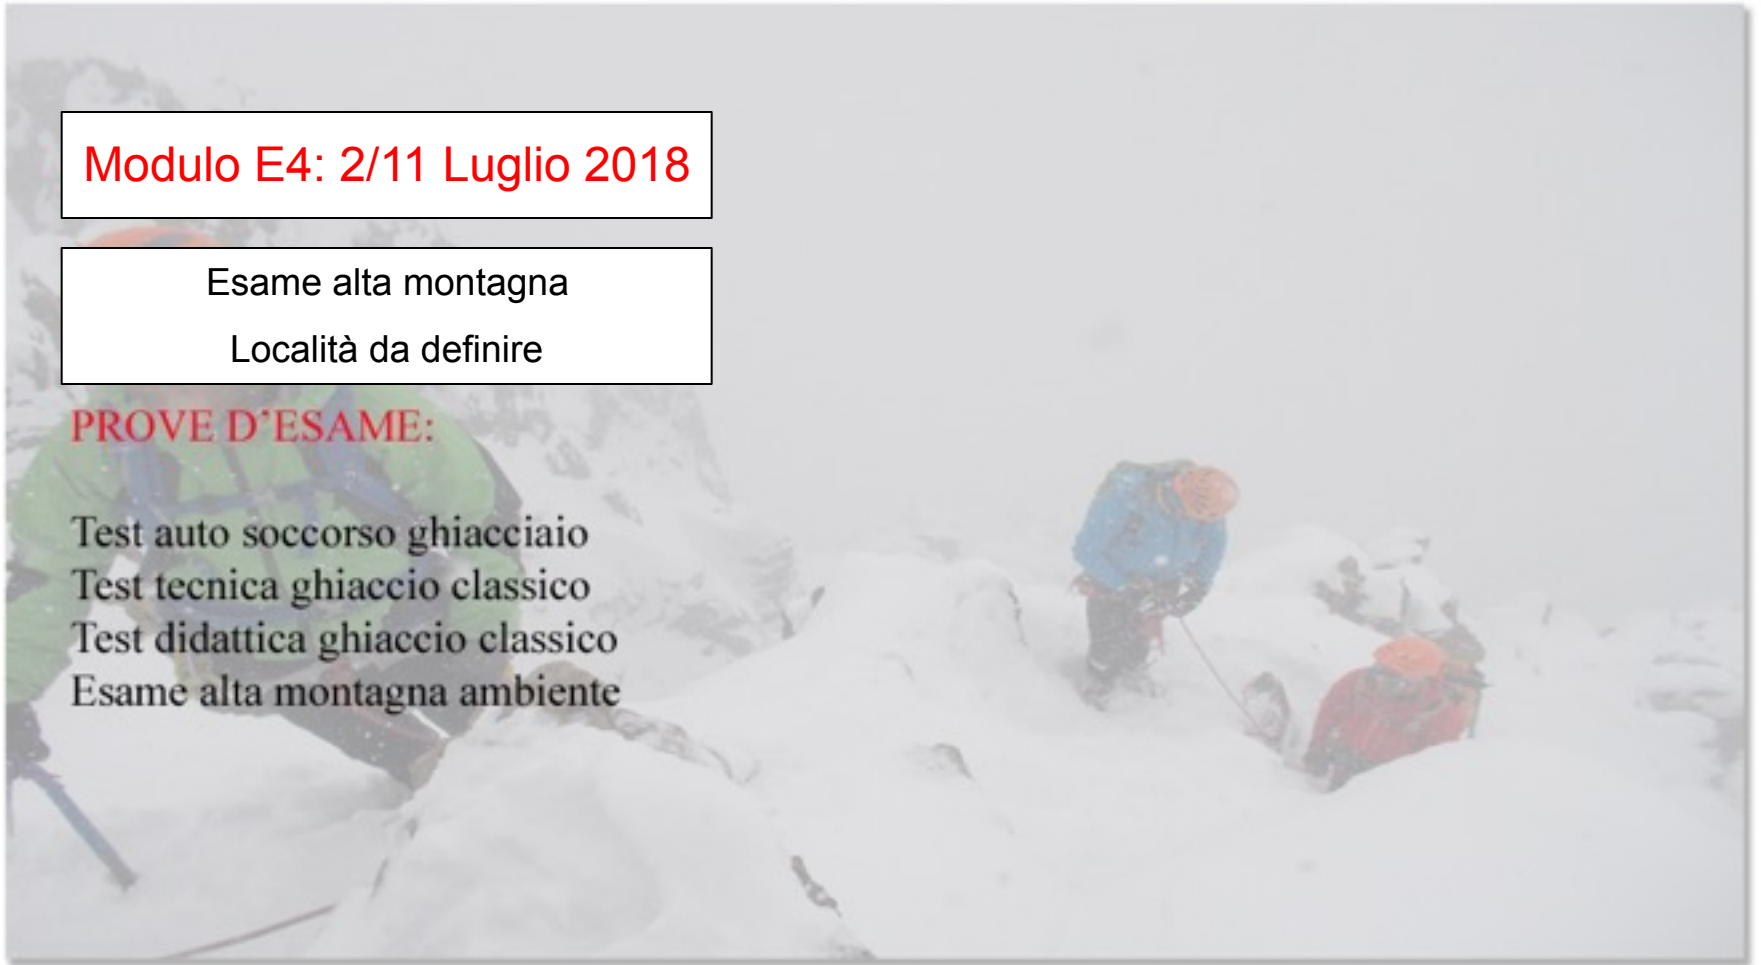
Modulo E4: 2/11 Luglio 2018

Esame alta montagna

Località da definire

PROVE D'ESAME:

Test auto soccorso ghiacciaio
Test tecnica ghiaccio classico
Test didattica ghiaccio classico
Esame alta montagna ambiente